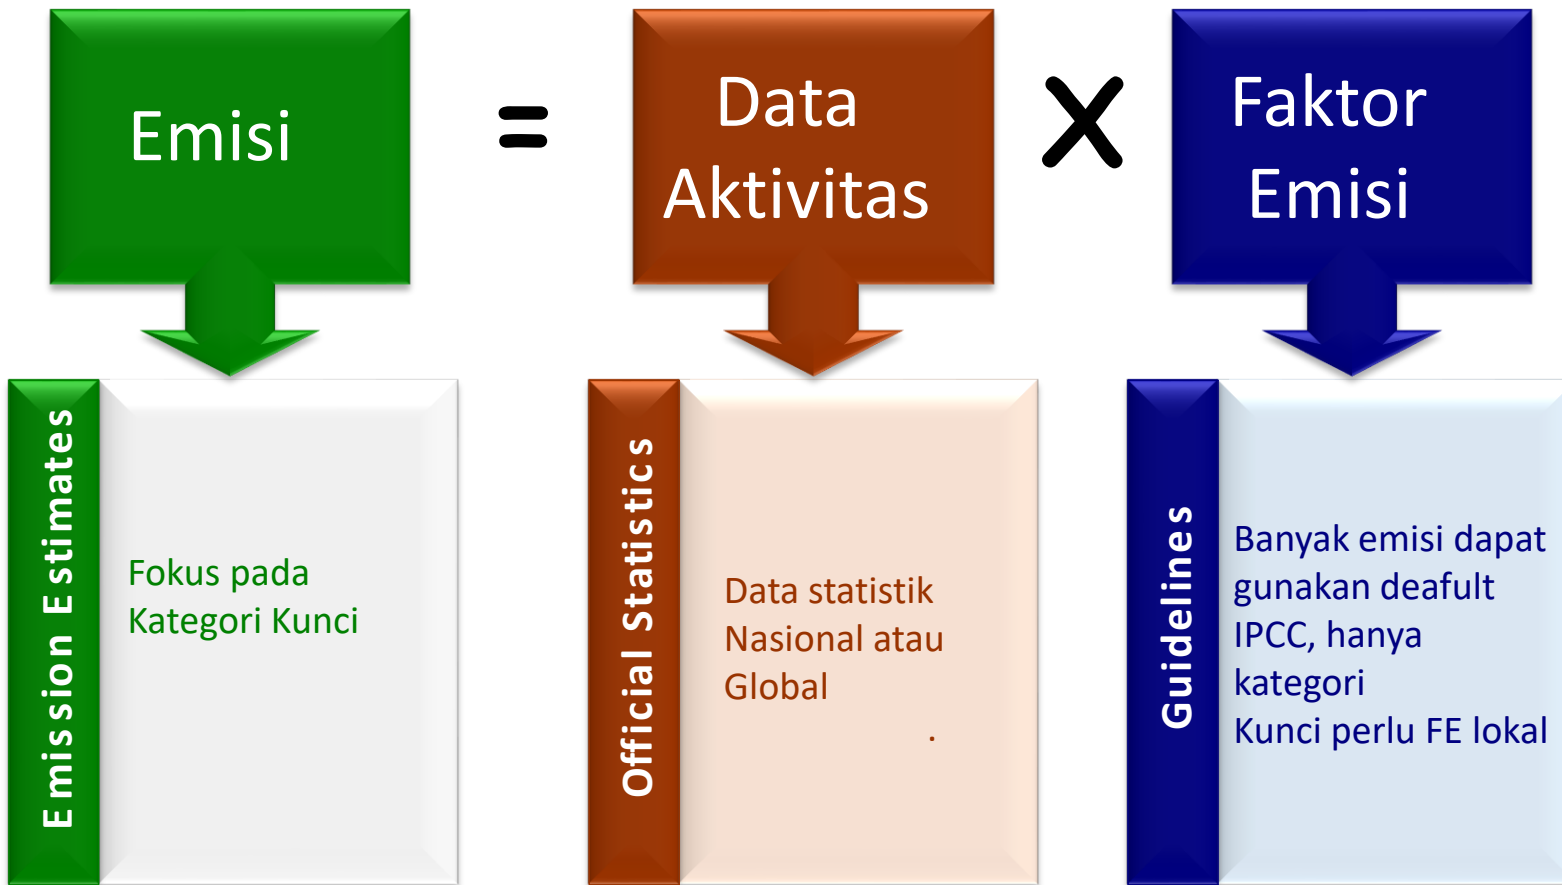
Emisi

=

Data Aktivitas

X

Faktor Emisi

Emission Estimates

Fokus pada Kategori Kunci

Official Statistics

Data statistik Nasional atau Global

Guidelines

Banyak emisi dapat gunakan deafult IPCC, hanya kategori Kunci perlu FE lokal